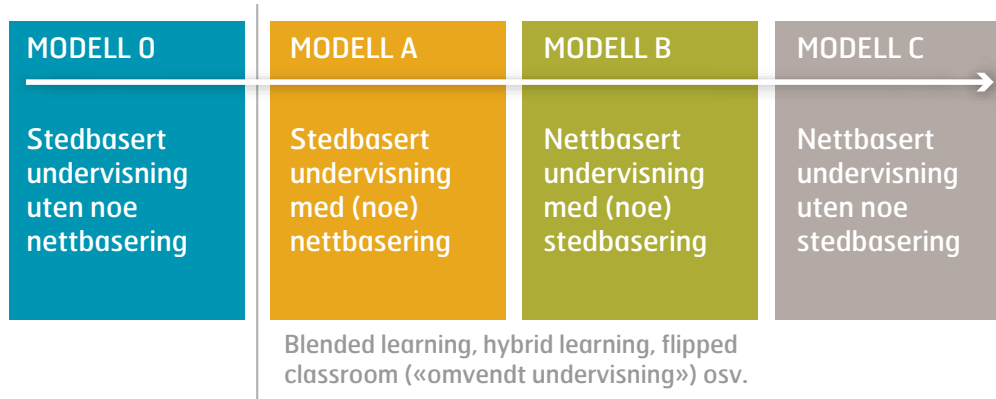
MODELL 0

Stedbasert undervisning uten noe nettbasering

MODELL A

Stedbasert undervisning med (noe) nettbasering

MODELL B

Nettbasert undervisning med (noe) stedbasering

MODELL C

Nettbasert undervisning uten noe stedbasering

Blended learning, hybrid learning, flipped classroom («omvendt undervisning») osv.